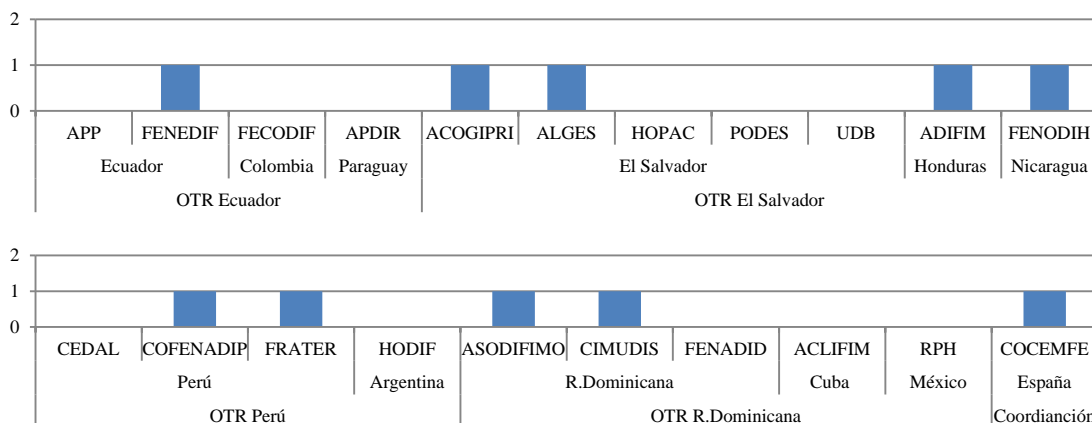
2
1
0

| APP | FENEDIF | FECODIF | APDIR | ACOGIPRI | ALGES | HOPAC | PODES | UDB | ADIFIM | FENODIH |
|---|---|---|---|---|---|---|---|---|---|---|
| Ecuador | | Colombia | Paraguay | El Salvador | | | | | Honduras | Nicaragua |
| OTR Ecuador | | | | OTR El Salvador | | | | | | |

2
1
0

| CEDAL | COFENADIP | FRATER | HODIF | ASODIFIMO | CIMUDIS | FENADID | ACLIFIM | RPH | COCEMFE |
|---|---|---|---|---|---|---|---|---|---|
| Perú | | | Argentina | R.Dominicana | | | Cuba | México | España |
| OTR Perú | | | | OTR R.Dominicana | | | | | Coordianción |